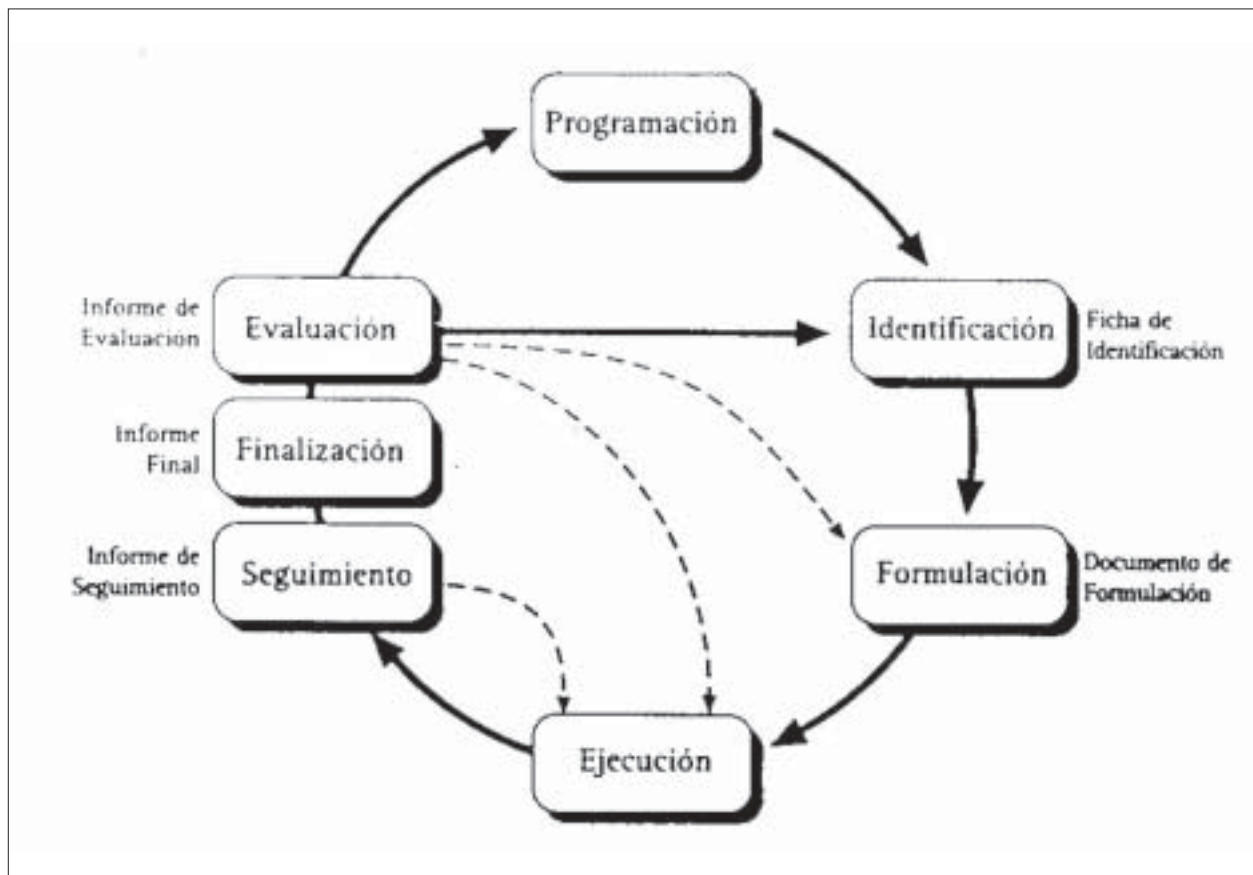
Programación

Informe de Evaluacion

Evaluación

Identificación

Ficha de Identificación

Informe Final

Finalización

Informe de Seguimiento

Seguimiento

Formulación

Documento de Formulación

Ejecución